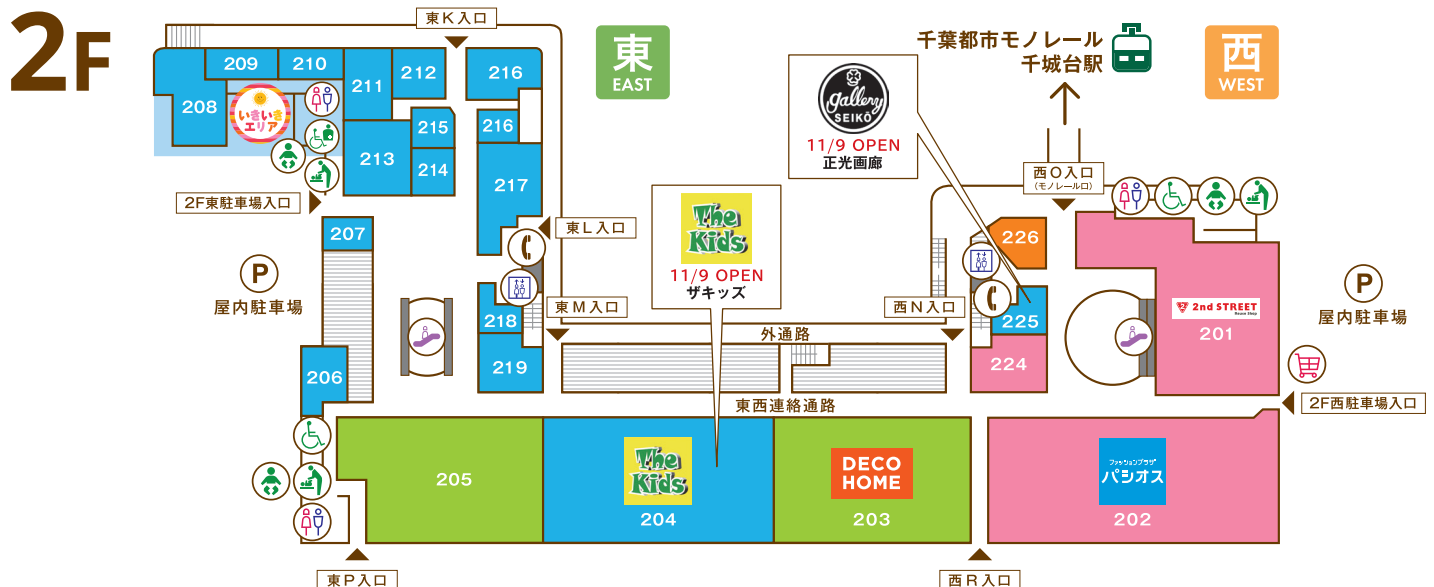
2F

東K入口

東
EAST

千葉都市モノレール
千城台駅

西
WEST

209 210
208
いきいきエリア
211 212
216
216
215
213
214
217

gallery SEIKO
11/9 OPEN
正光画廊

2F東駐車場入口

東L入口

The Kid's
11/9 OPEN
ザキッズ

西O入口
(モノレール口)

226

207

P
屋内駐車場

218
219
東M入口

西N入口
225
224

2nd STREET
201

P
屋内駐車場

外通路

206

東西連絡通路

2F西駐車場入口

205
The Kid's
204
DECO HOME
203
ファッションプラザ
パシオス
202

東P入口
西R入口